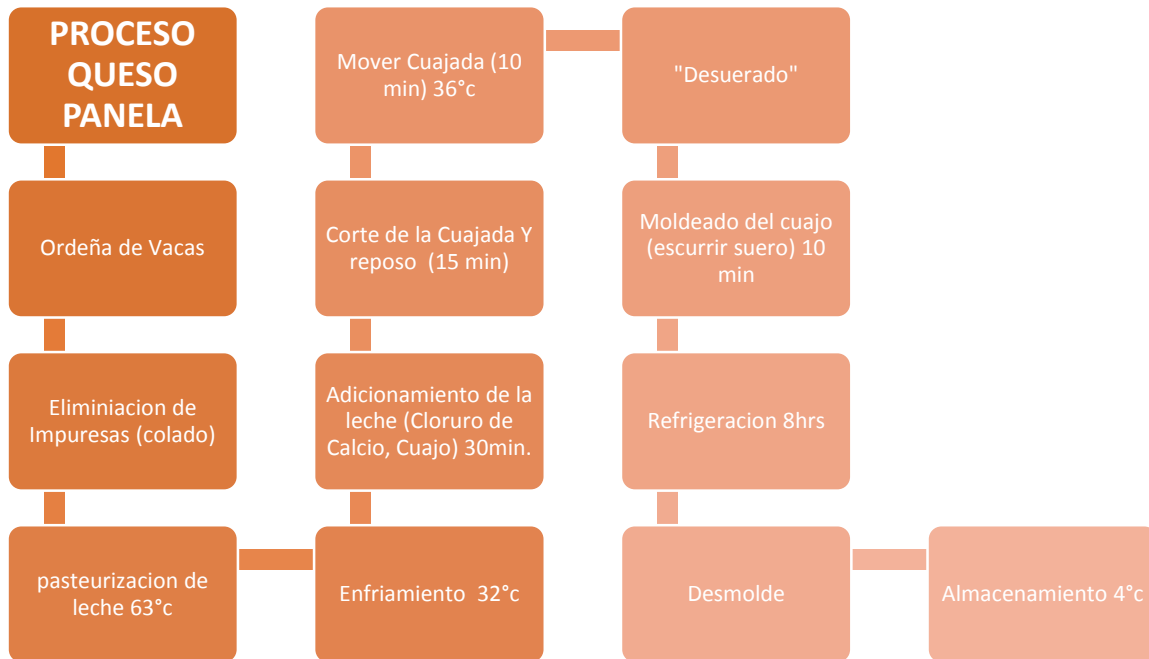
PROCESO QUESO PANELA

Ordeña de Vacas

Eliminiacion de Impuresas (colado)

pasteurizacion de leche 63°c

Enfriamiento 32°c

Adicionamiento de la leche (Cloruro de Calcio, Cuajo) 30min.

Corte de la Cuajada Y reposo (15 min)

Mover Cuajada (10 min) 36°c

"Desuerado"

Moldeado del cuajo (escurrir suero) 10 min

Refrigeracion 8hrs

Desmolde

Almacenamiento 4°c